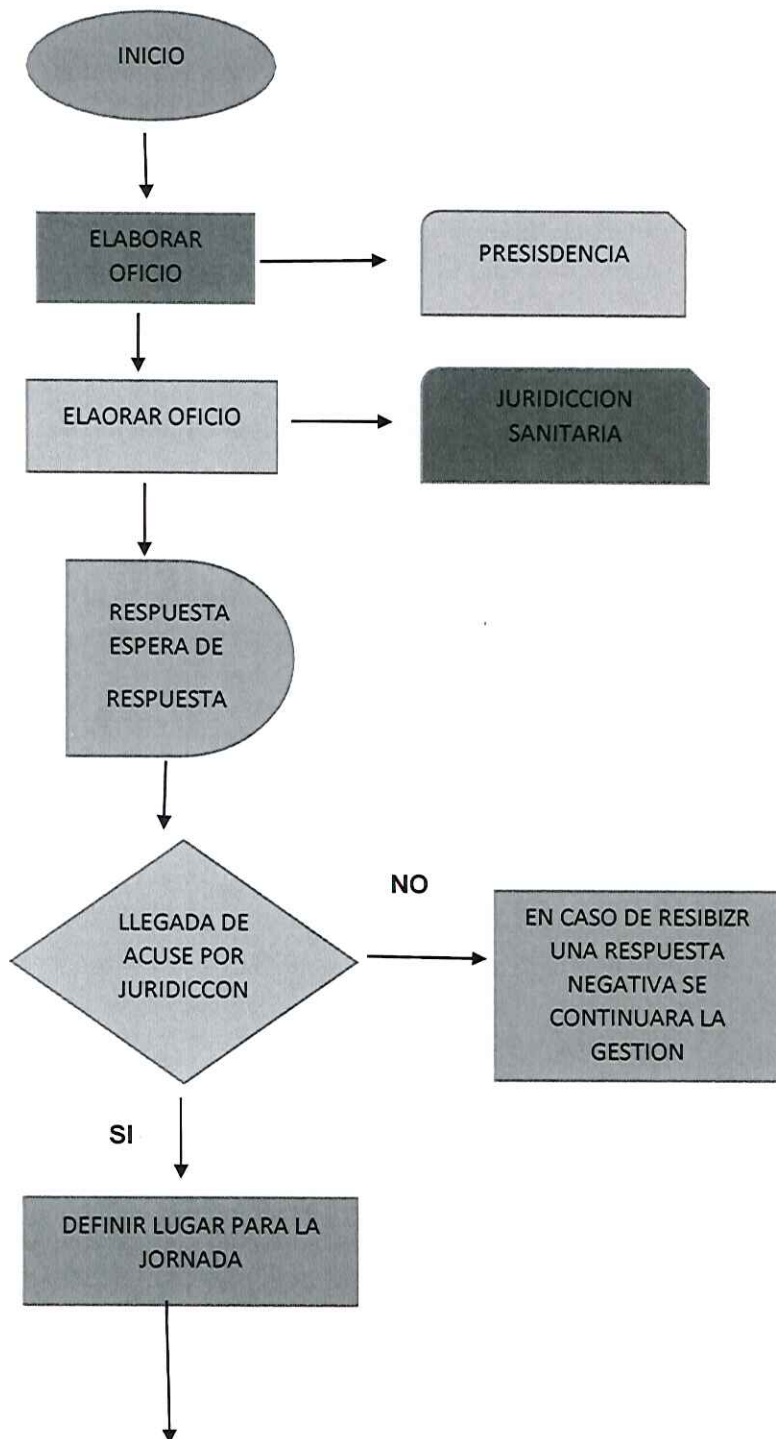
INICIO

ELABORAR OFICIO

PRESISDENCIA

ELAORAR OFICIO

JURIDICCION SANITARIA

RESPUESTA ESPERA DE RESPUESTA

LLEGADA DE ACUSE POR JURIDICCON

NO

EN CASO DE RESIBIZR UNA RESPUESTA NEGATIVA SE CONTINUARA LA GESTION

SI

DEFINIR LUGAR PARA LA JORNADA